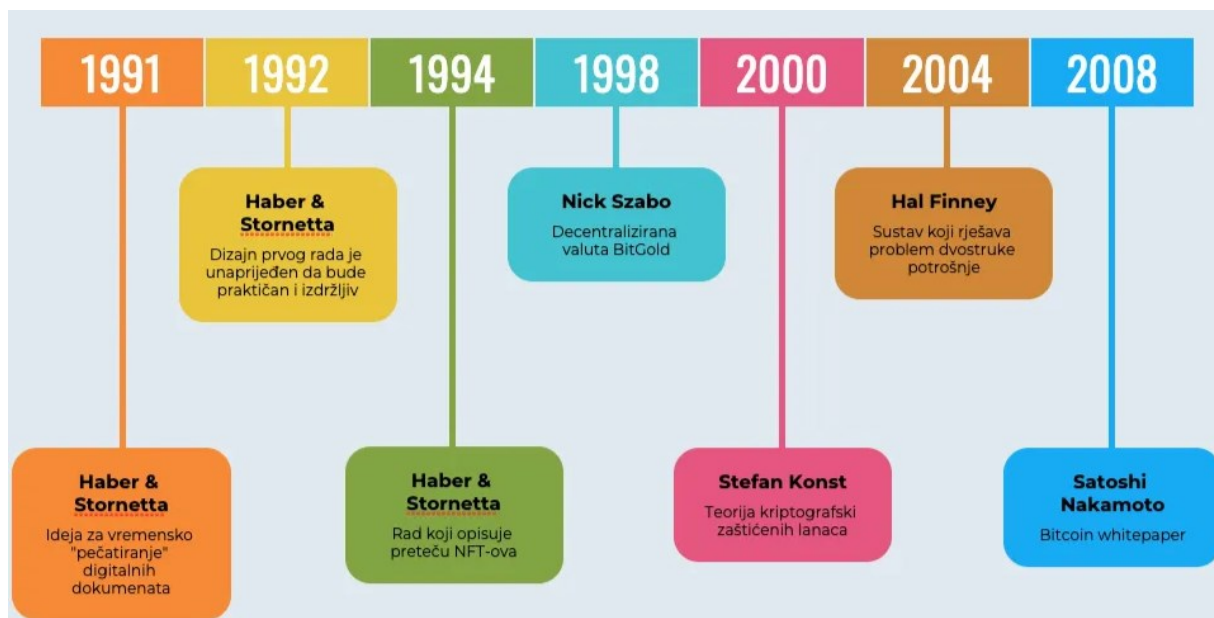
1991

1992

1994

1998

2000

2004

2008

**Haber & Stornetta**
Dizajn prvog rada je unaprijeđen da bude praktičan i izdržljiv

**Nick Szabo**
Decentralizirana valuta BitGold

**Hal Finney**
Sustav koji rješava problem dvostruke potrošnje

**Haber & Stornetta**
Ideja za vremensko "pečatiranje" digitalnih dokumenata

**Haber & Stornetta**
Rad koji opisuje preteču NFT-ova

**Stefan Konst**
Teorija kriptografski zaštićenih lanaca

**Satoshi Nakamoto**
Bitcoin whitepaper